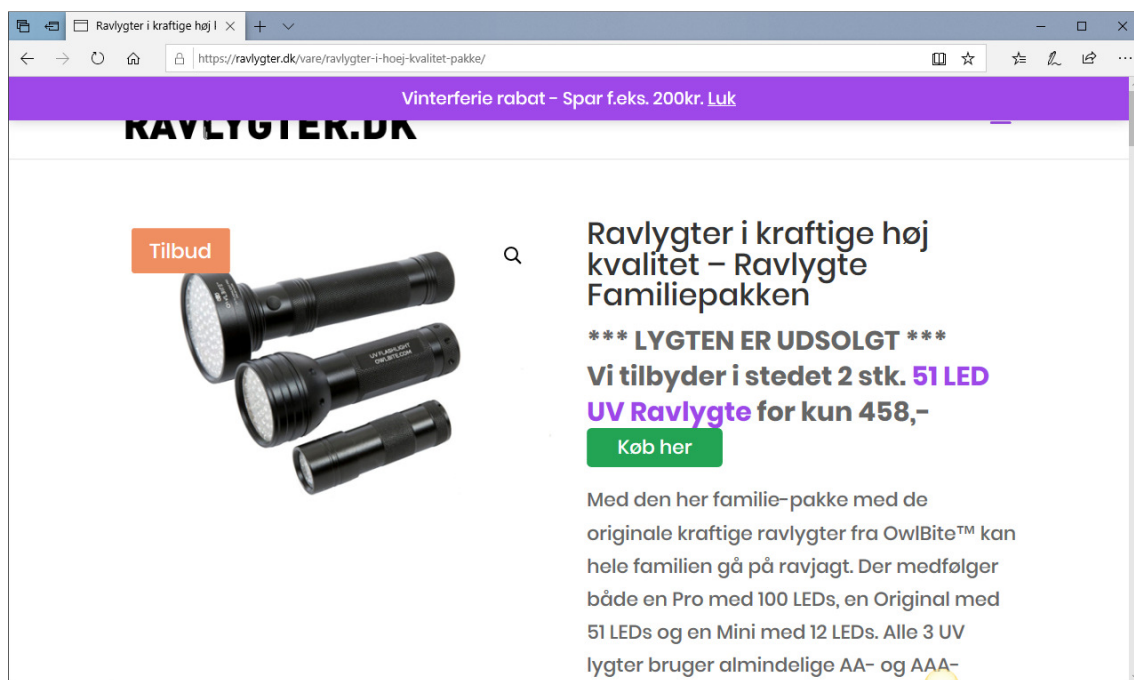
Ravlygter i kraftige høj l

https://ravlygter.dk/vare/ravlygter-i-hoej-kvalitet-pakke/

Vinterferie rabat - Spar f.eks. 200kr. Luk

RAVLYGTER.DK

Tilbud

UV FLASHLIGHT
OWLBITE.COM

Ravlygter i kraftige høj kvalitet – Ravlygte Familiepakken

*** LYGTEN ER UDSOLGT ***

Vi tilbyder i stedet 2 stk. 51 LED UV Ravlygte for kun 458,-

Køb her

Med den her familie-pakke med de originale kraftige ravlygter fra OwlBite™ kan hele familien gå på ravjagt. Der medfølger både en Pro med 100 LEDs, en Original med 51 LEDs og en Mini med 12 LEDs. Alle 3 UV lygter bruger almindelige AA- og AAA-